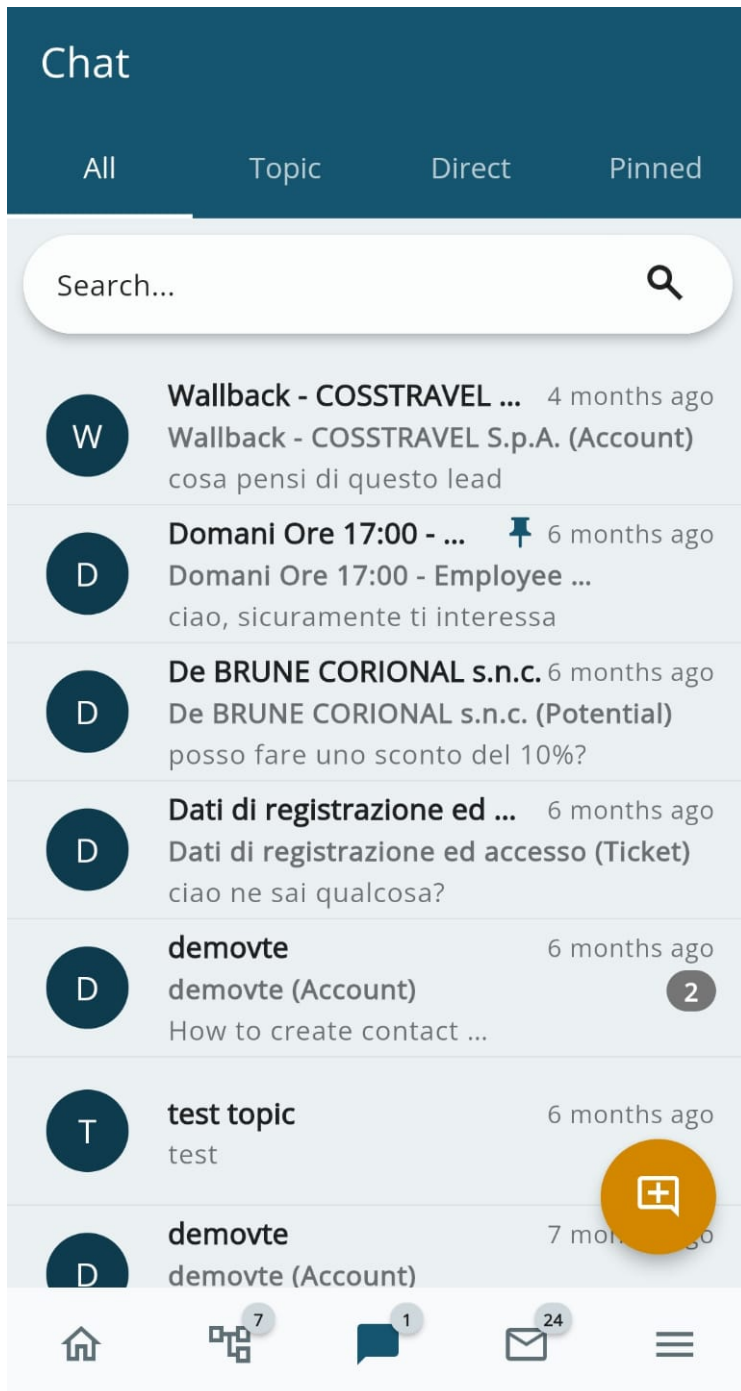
Chat

All Topic Direct Pinned

Search...

W
Wallback - COSSTRAVEL ... 4 months ago
Wallback - COSSTRAVEL S.p.A. (Account)
cosa pensi di questo lead

D
Domani Ore 17:00 - ... 6 months ago
Domani Ore 17:00 - Employee ...
ciao, sicuramente ti interessa

D
De BRUNE CORIONAL s.n.c. 6 months ago
De BRUNE CORIONAL s.n.c. (Potential)
posso fare uno sconto del 10%?

D
Dati di registrazione ed ... 6 months ago
Dati di registrazione ed accesso (Ticket)
ciao ne sai qualcosa?

D
demovte 6 months ago
demovte (Account) 2
How to create contact ...

T
test topic 6 months ago
test

D
demovte 7 mo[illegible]
demovte (Account)

7 1 24